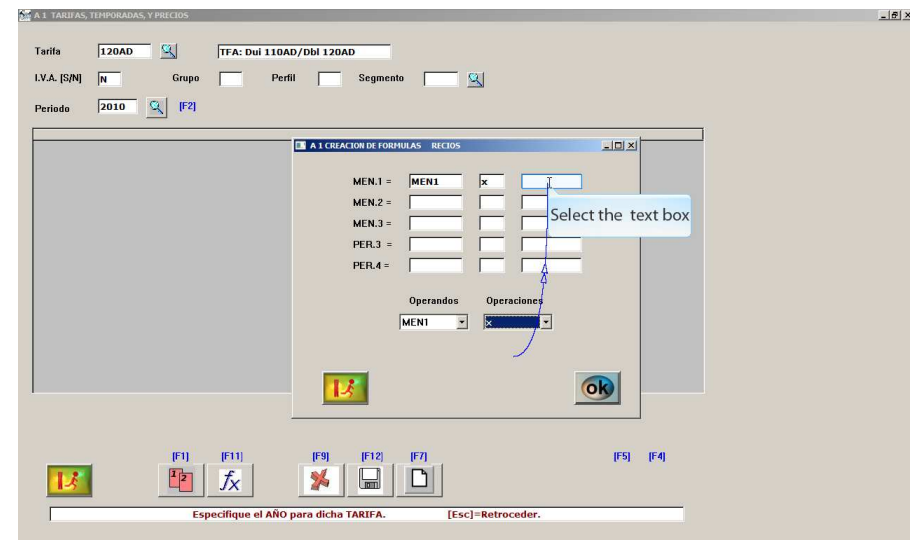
A 1 TARIFAS, TEMPORADAS, Y PRECIOS

Tarifa 120AD TFA: Dui 110AD/Dbl 120AD

I.V.A. [S/N] N Grupo Perfil Segmento

Periodo 2010 [F2]

A 1 CREACION DE FORMULAS RECIOS

MEN.1 = MEN1 x

MEN.2 =

MEN.3 =

PER.3 =

PER.4 =

Select the text box

Operandos Operaciones

MEN1 x

ok

[F1] [F11] [F9] [F12] [F7] [F5] [F4]

Especifique el AÑO para dicha TARIFA. [Esc]=Retroceder.